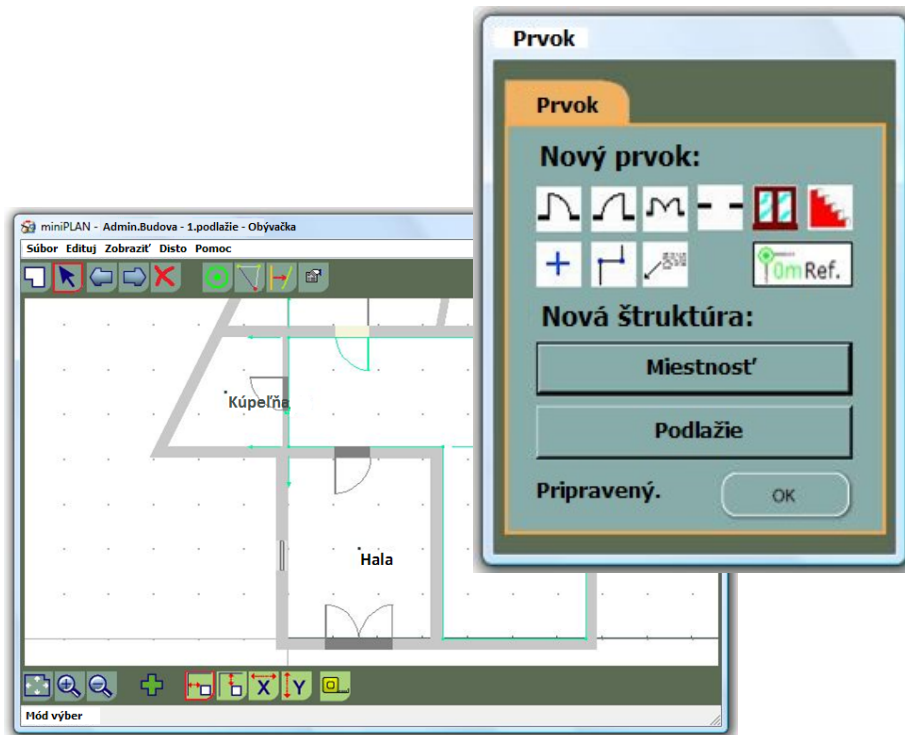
miniPLAN - Admin.Budova - 1.podlažie - Obývačka

Súbor Edituj Zobraziť Disto Pomoc

Kúpeľňa

Hala

X Y

Mód výber

Prvok

Prvok

Nový prvok:

0m Ref.

Nová štruktúra:

Miestnosť

Podlažie

Pripravený.

OK